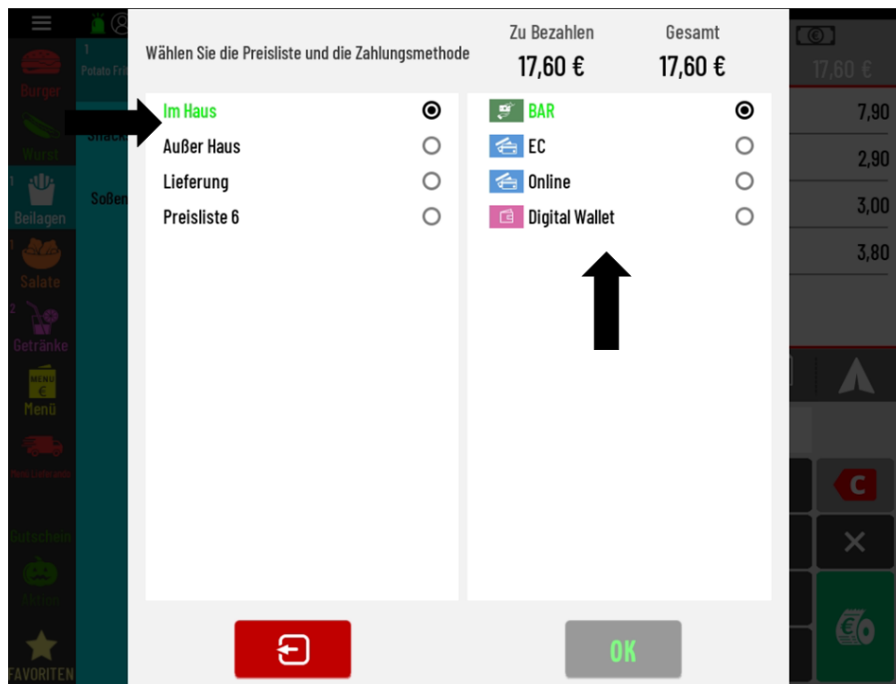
Wählen Sie die Preisliste und die Zahlungsmethode

Zu Bezahlen
17,60 €

Gesamt
17,60 €

Im Haus
Außer Haus
Lieferung
Preisliste 6

BAR
EC
Online
Digital Wallet

OK

Burger
Wurst
Beilagen
Salate
Getränke
Menü
Gutschein
FAVORITEN

1
Potato Fri

Soßen

17,60 €
7,90
2,90
3,00
3,80

C